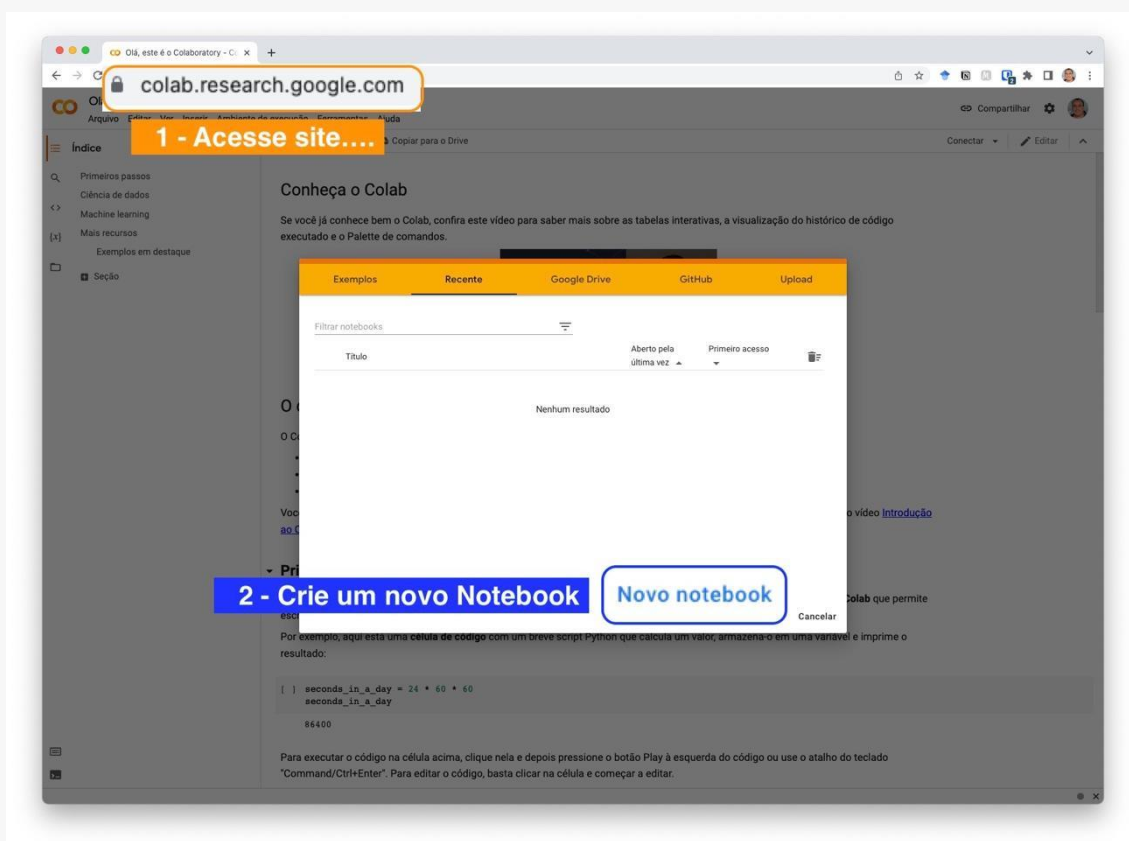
Olá, este é o Colaboratory - Co ×

colab.research.google.com

1 - Acesse site....

Arquivo Editar Ver Inserir Ambiente de execução Ferramentas Ajuda

Compartilhar

Índice

Copiar para o Drive

Conectar

Editar

Primeiros passos
Ciência de dados
Machine learning
Mais recursos
Exemplos em destaque
Seção

Conheça o Colab

Se você já conhece bem o Colab, confira este vídeo para saber mais sobre as tabelas interativas, a visualização do histórico de código executado e o Palette de comandos.

| Exemplos | Recente | Google Drive | GitHub | Upload |
|---|---|---|---|---|

Filtrar notebooks

Título

Aberto pela última vez

Primeiro acesso

Nenhum resultado

O

O C

Voc

o vídeo Introdução

ao C

Pri

2 - Crie um novo Notebook

Novo notebook

Cancelar

Colab que permite

esc

Por exemplo, aqui está uma célula de código com um breve script Python que calcula um valor, armazena-o em uma variável e imprime o resultado:

[ ] seconds_in_a_day = 24 * 60 * 60
seconds_in_a_day

86400

Para executar o código na célula acima, clique nela e depois pressione o botão Play à esquerda do código ou use o atalho do teclado "Command/Ctrl+Enter". Para editar o código, basta clicar na célula e começar a editar.